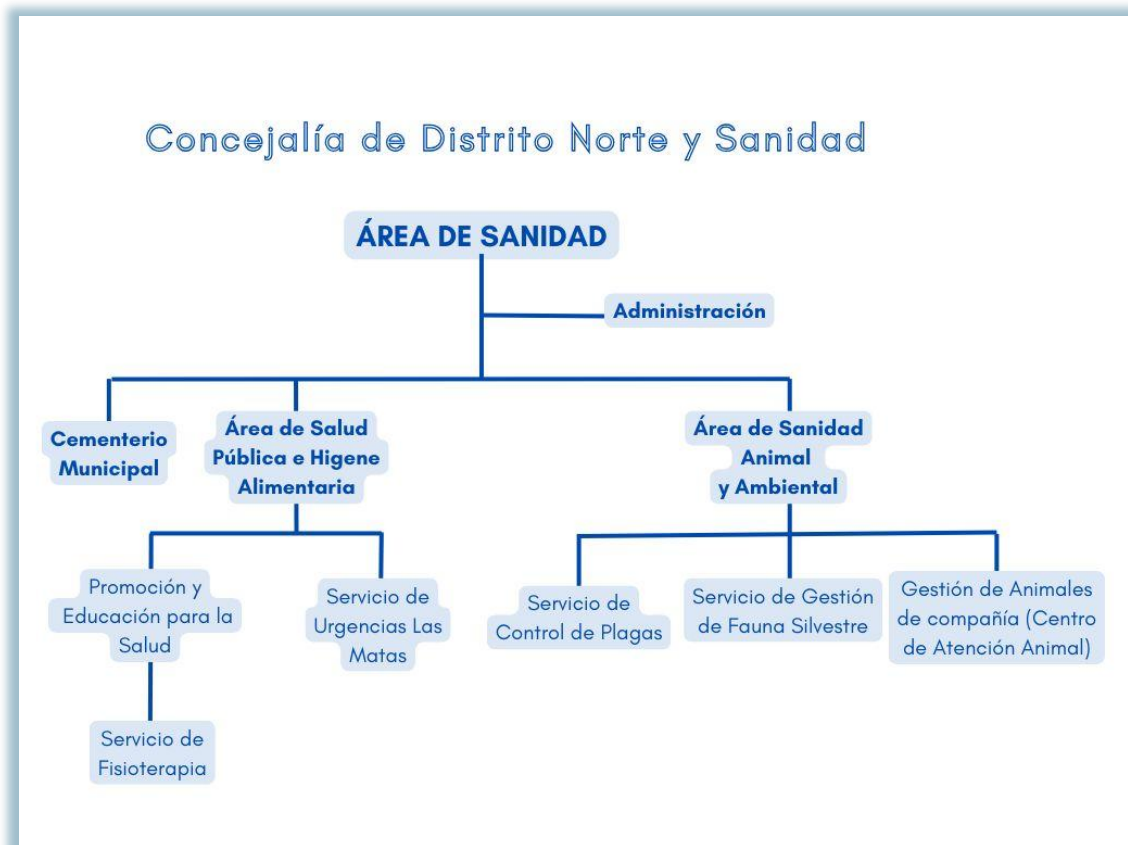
Concejalía de Distrito Norte y Sanidad

ÁREA DE SANIDAD

Administración

Cementerio Municipal

Área de Salud Pública e Higene Alimentaria

Área de Sanidad Animal y Ambiental

Promoción y Educación para la Salud

Servicio de Urgencias Las Matas

Servicio de Control de Plagas

Servicio de Gestión de Fauna Silvestre

Gestión de Animales de compañía (Centro de Atención Animal)

Servicio de Fisioterapia